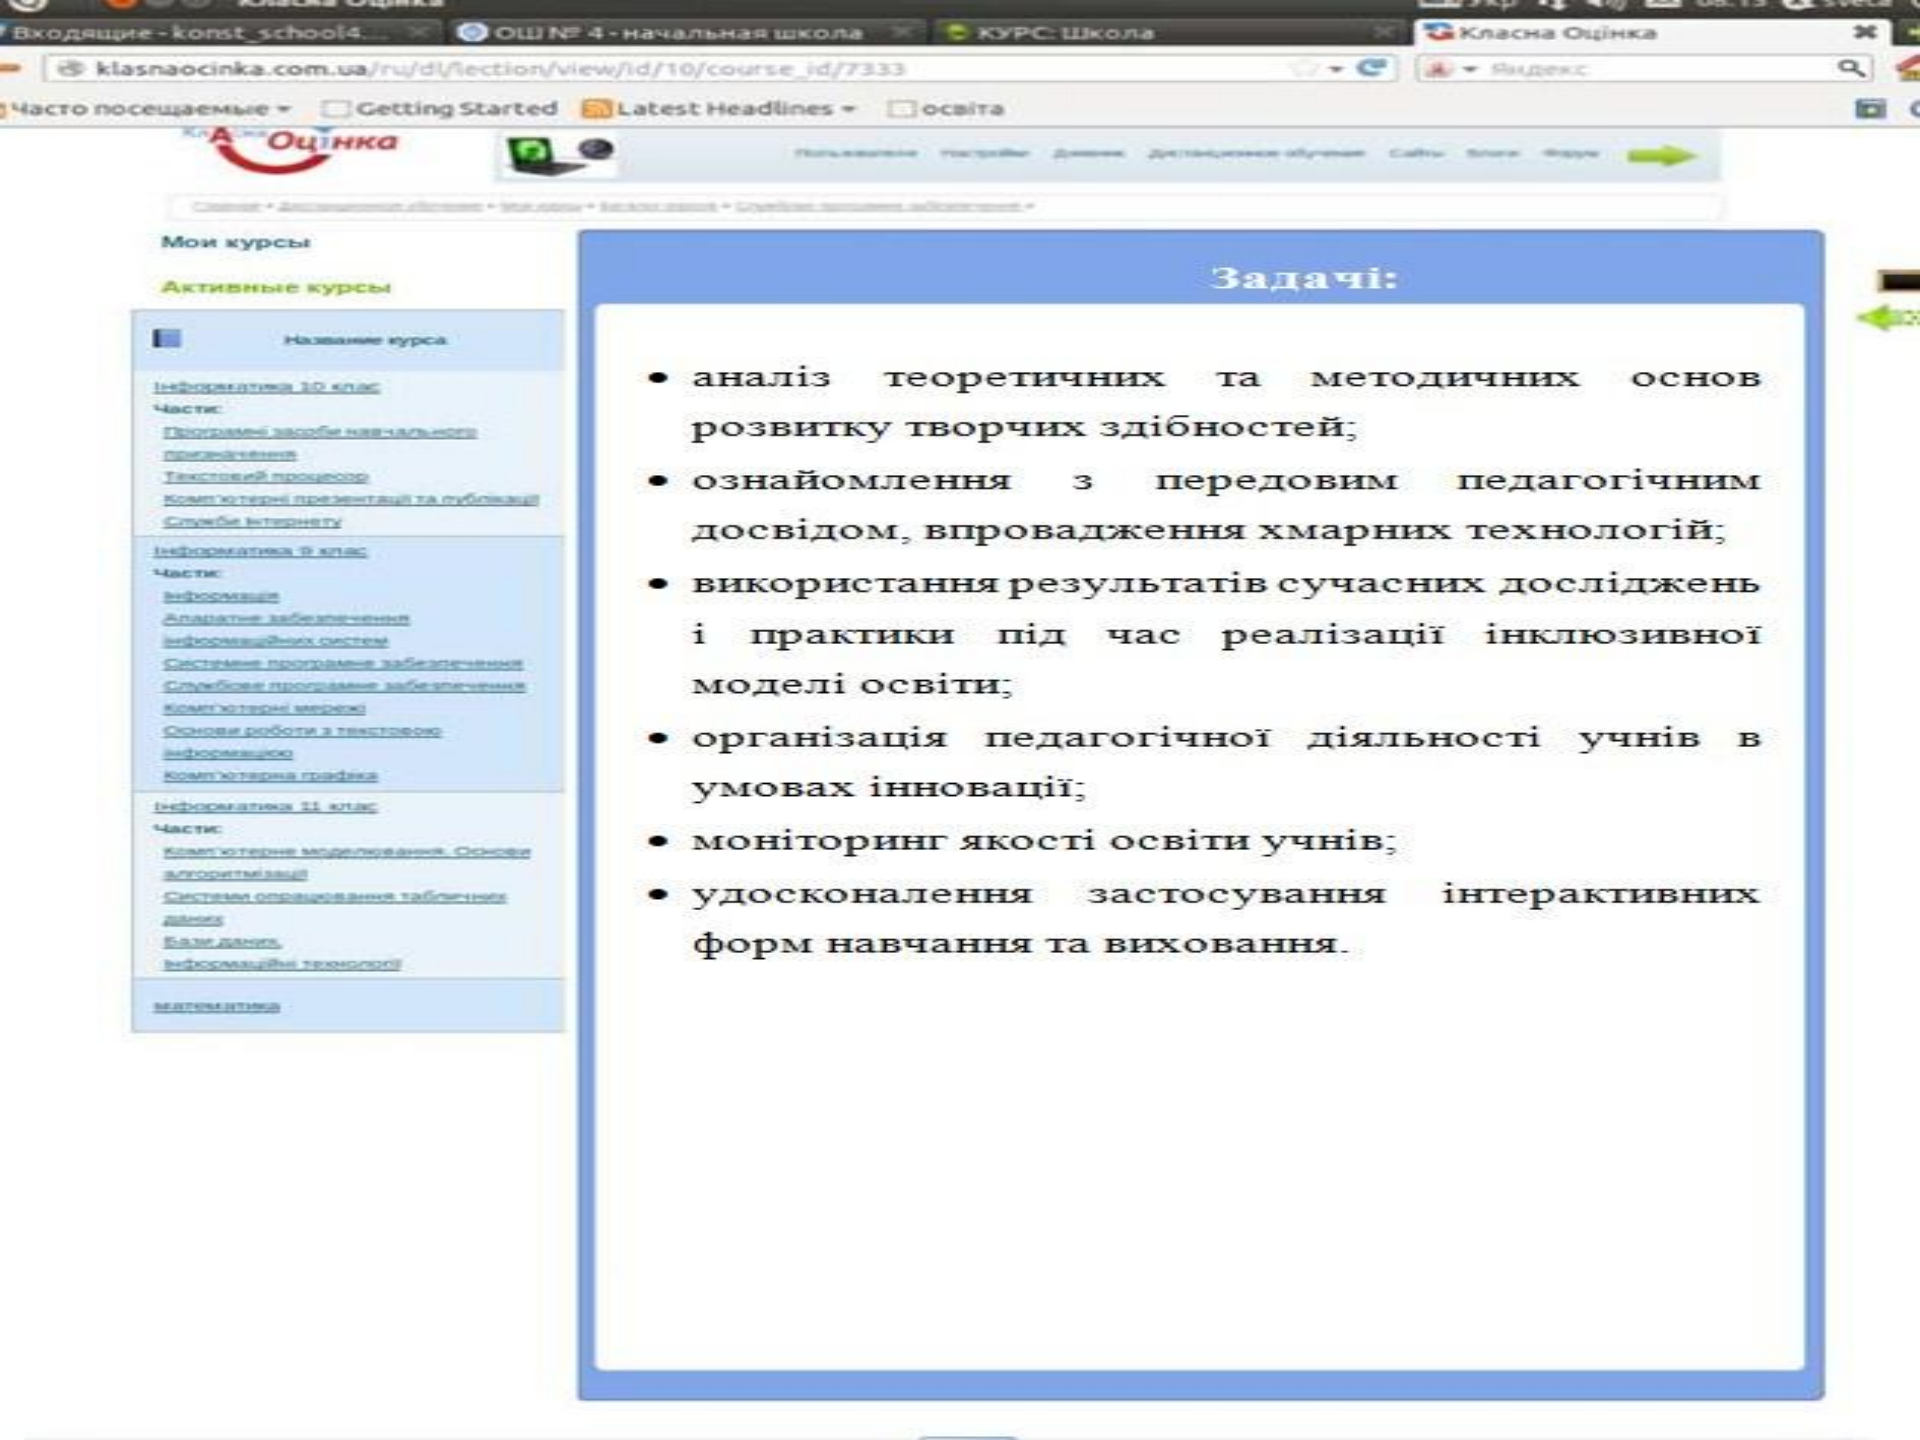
Входящие - konst_school4... | ОШ № 4 - начальная школа | КУРС: Школа | Класна Оцінка

klasnaocinka.com.ua/ru/dl/lection/view/id/10/course_id/7333

Часто посещаемые | Getting Started | Latest Headlines | освіта

Класна Оцінка

Мои курсы

Активные курсы

Название курса

Інформатика 10 клас
Части:
Програмні засоби навчального призначення
Текстовий процесор
Комп'ютерні презентації та публікації
Служби Інтернету

Інформатика 9 клас
Части:
Інформація
Апаратне забезпечення інформаційних систем
Системне програмне забезпечення
Службове програмне забезпечення
Комп'ютерні мережі
Основи роботи з текстовою інформацією
Комп'ютерна графіка

Інформатика 11 клас
Части:
Комп'ютерне моделювання. Основи алгоритмізації
Системи опрацювання табличних даних
Бази даних
Інформаційні технології

математика

Задачі:

• аналіз теоретичних та методичних основ розвитку творчих здібностей;
• ознайомлення з передовим педагогічним досвідом, впровадження хмарних технологій;
• використання результатів сучасних досліджень і практики під час реалізації інклюзивної моделі освіти;
• організація педагогічної діяльності учнів в умовах інновації;
• моніторинг якості освіти учнів;
• удосконалення застосування інтерактивних форм навчання та виховання.